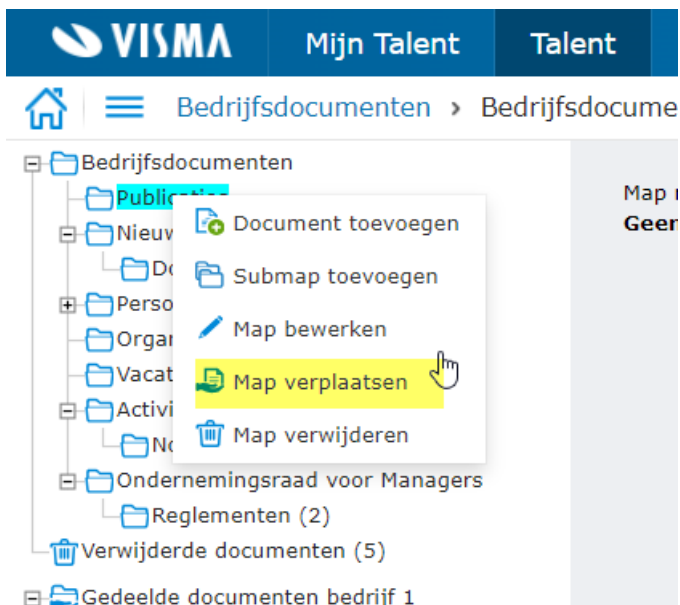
VISMA Mijn Talent Talent

Bedrijfsdocumenten › Bedrijfsdocume

Bedrijfsdocumenten
Publicatie
Nieuw
Do
Perso
Organ
Vacat
Activi
No
Ondernemingsraad voor Managers
Reglementen (2)
Verwijderde documenten (5)
Gedeelde documenten bedrijf 1

Document toevoegen
Submap toevoegen
Map bewerken
Map verplaatsen
Map verwijderen

Map
Geen